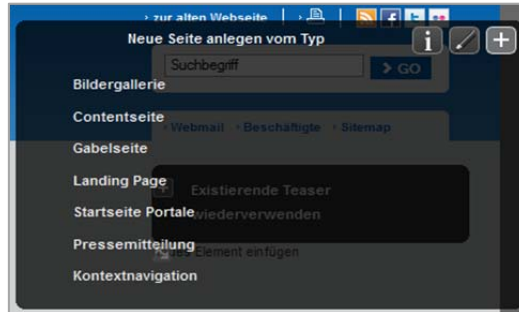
› zur alten Webseite | ›

Neue Seite anlegen vom Typ

i

+

Suchbegriff

› GO

Bildergallerie

Contentseite

› Webmail › Beschäftigte › Sitemap

Gabelseite

Landing Page

Existierende Teaser wiederverwenden

Startseite Portale

Pressemitteilung

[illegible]es Element einfügen

Kontextnavigation